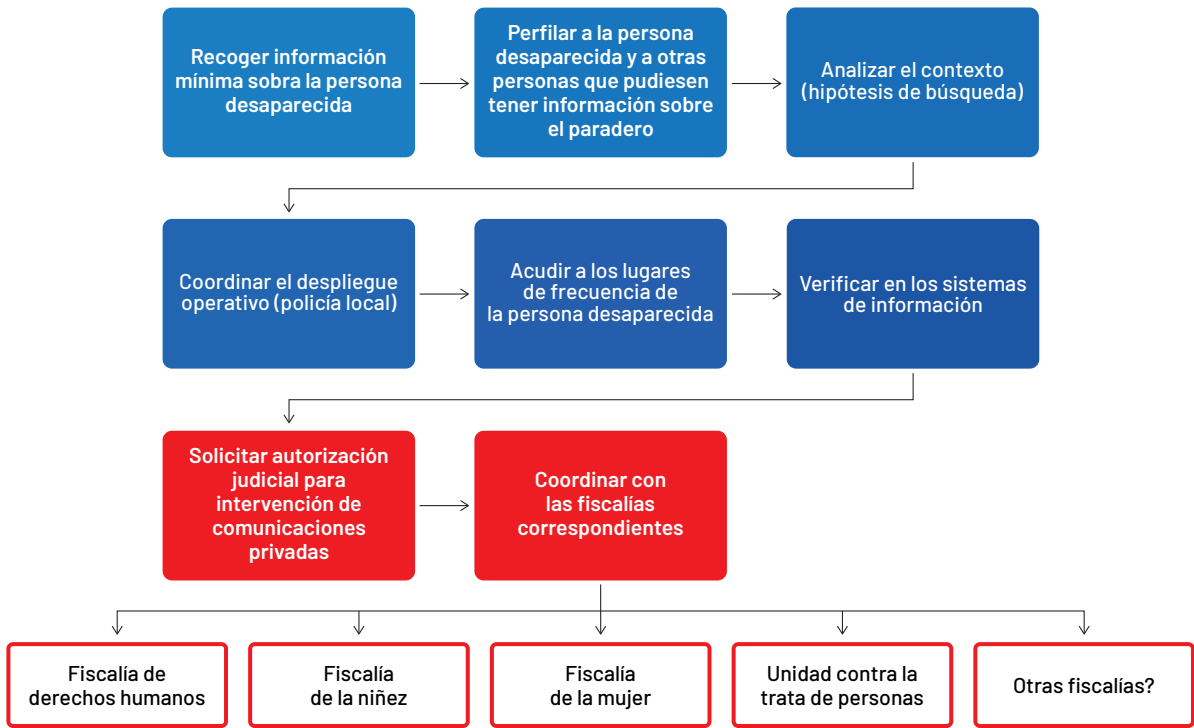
Recoger información mínima sobre la persona desaparecida

Perfilar a la persona desaparecida y a otras personas que pudiesen tener información sobre el paradero

Analizar el contexto (hipótesis de búsqueda)

Coordinar el despliegue operativo (policía local)

Acudir a los lugares de frecuencia de la persona desaparecida

Verificar en los sistemas de información

Solicitar autorización judicial para intervención de comunicaciones privadas

Coordinar con las fiscalías correspondientes

Fiscalía de derechos humanos

Fiscalía de la niñez

Fiscalía de la mujer

Unidad contra la trata de personas

Otras fiscalías?